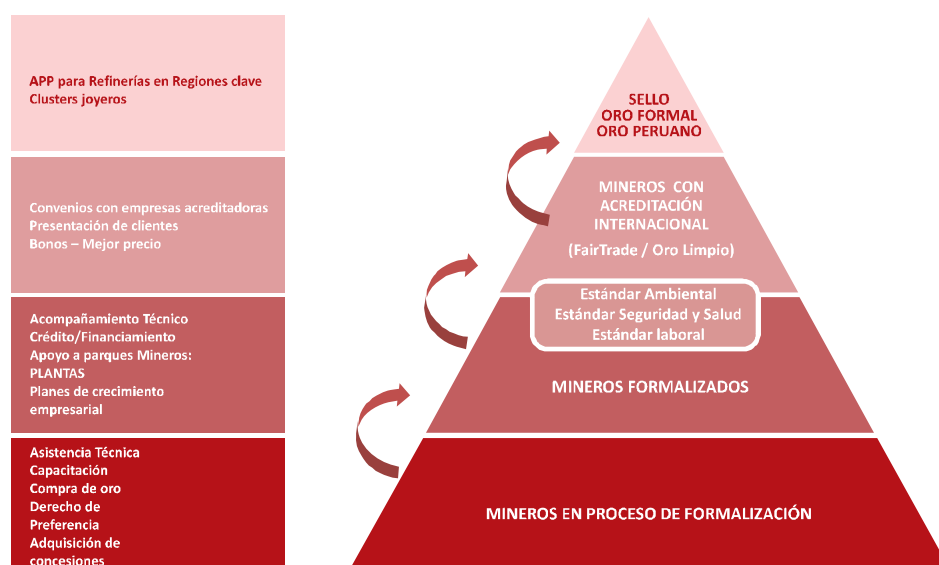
APP para Refinerías en Regiones clave
Clusters joyeros

Convenios con empresas acreditadoras
Presentación de clientes
Bonos – Mejor precio

Acompañamiento Técnico
Crédito/Financiamiento
Apoyo a parques Mineros:
PLANTAS
Planes de crecimiento empresarial

Asistencia Técnica
Capacitación
Compra de oro
Derecho de Preferencia
Adquisición de concesiones

SELLO
ORO FORMAL
ORO PERUANO

MINEROS CON ACREDITACIÓN INTERNACIONAL
(FairTrade / Oro Limpio)

Estándar Ambiental
Estándar Seguridad y Salud
Estándar laboral

MINEROS FORMALIZADOS

MINEROS EN PROCESO DE FORMALIZACIÓN